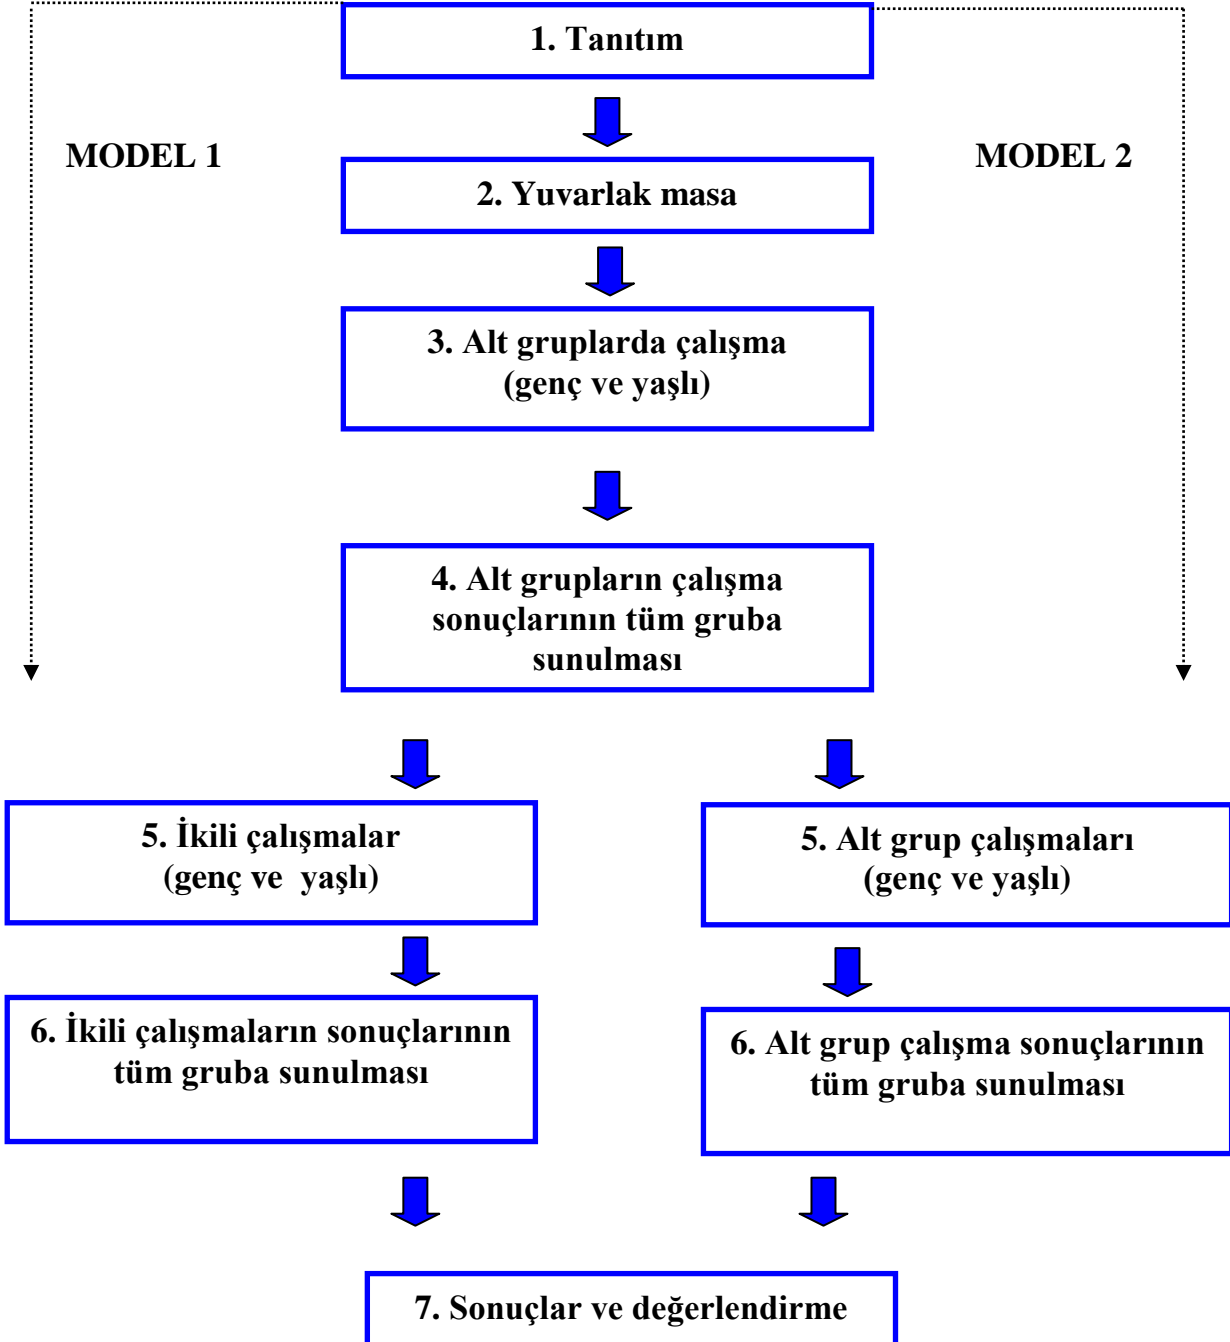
1. Tanıtım

MODEL 1

MODEL 2

2. Yuvarlak masa

3. Alt gruplarda çalışma (genç ve yaşlı)

4. Alt grupların çalışma sonuçlarının tüm gruba sunulması

5. İkili çalışmalar (genç ve yaşlı)

5. Alt grup çalışmaları (genç ve yaşlı)

6. İkili çalışmaların sonuçlarının tüm gruba sunulması

6. Alt grup çalışma sonuçlarının tüm gruba sunulması

7. Sonuçlar ve değerlendirme